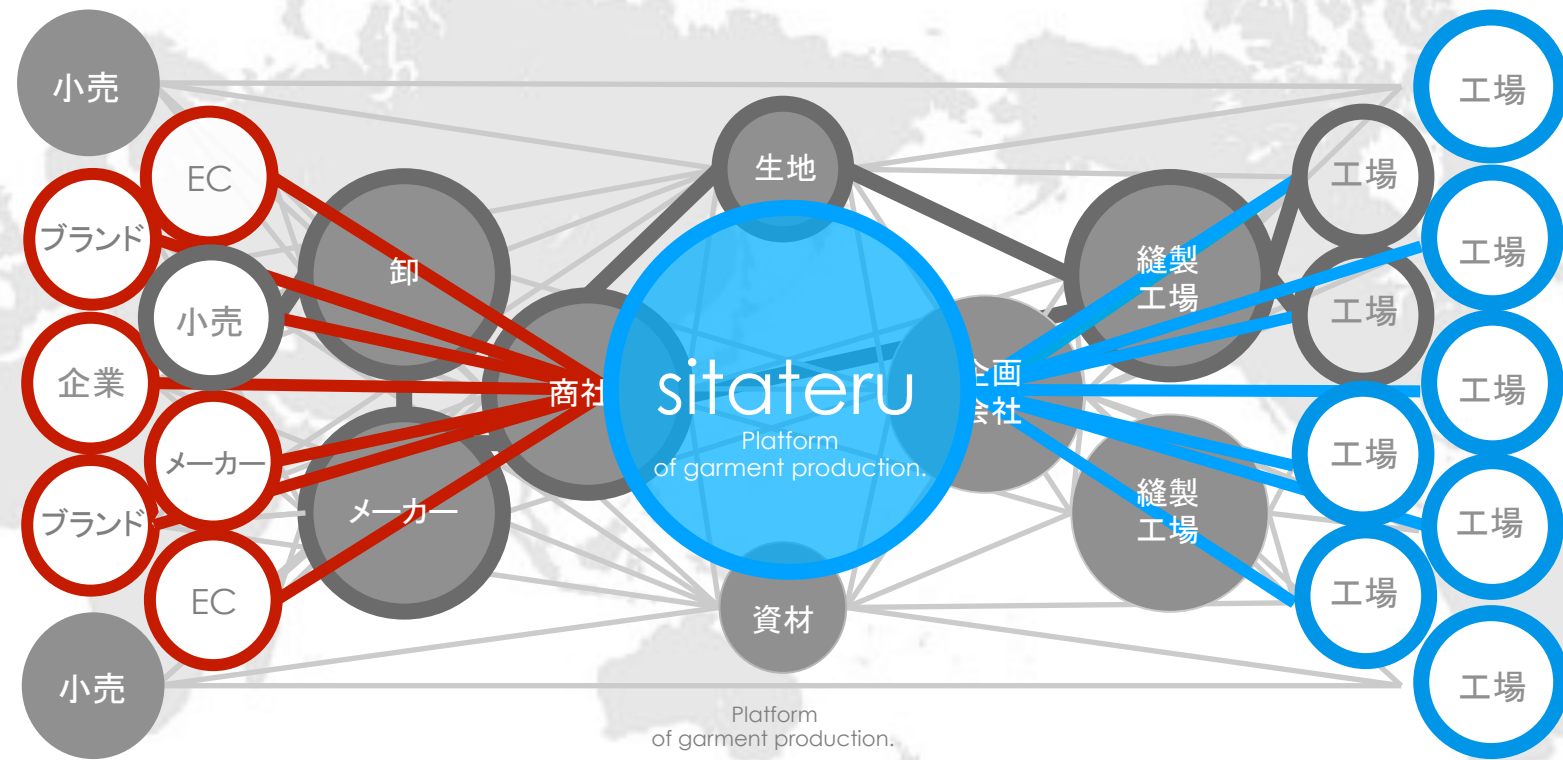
小売

EC

ブランド

小売

企業

メーカー

ブランド

EC

小売

卸

メーカー

商社

生地

資材

sitateru
Platform
of garment production.

企画
会社

縫製
工場

縫製
工場

工場

工場

工場

工場

工場

工場

工場

工場

工場

工場

Platform
of garment production.